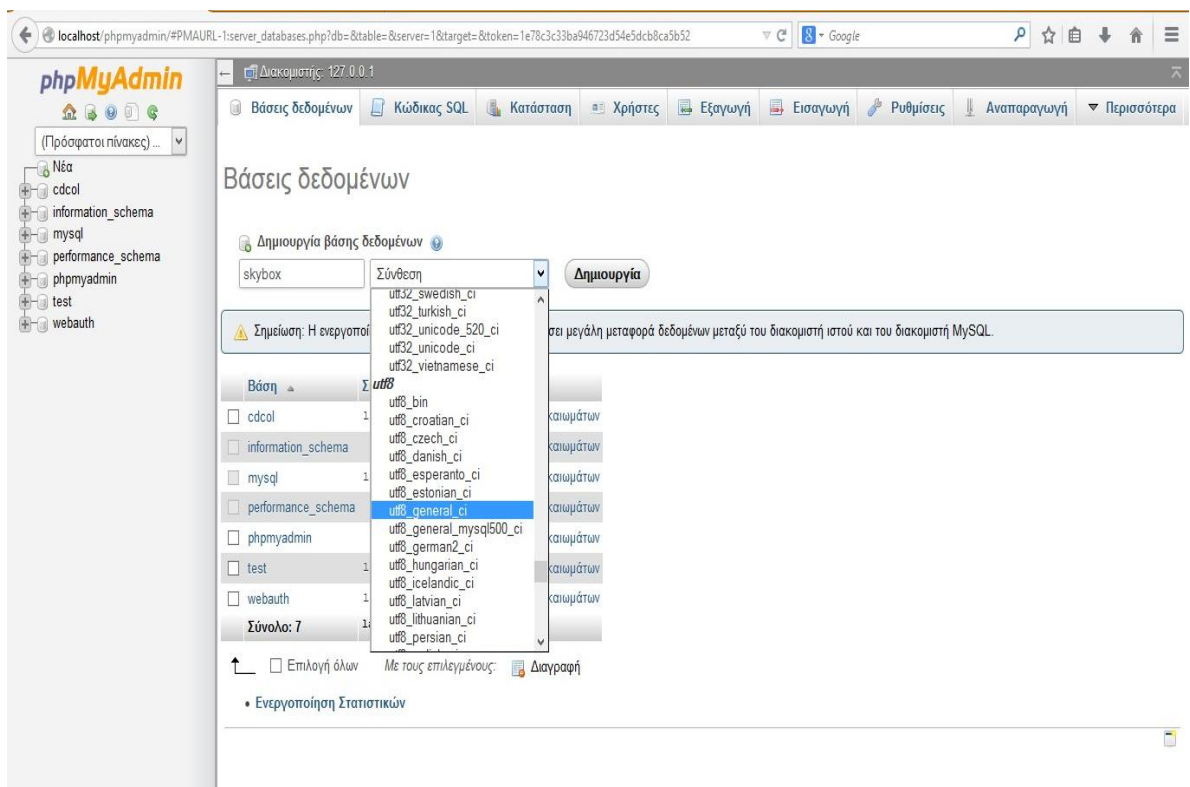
localhost/phpmyadmin/#PMAURL-1:server_databases.php?db=&table=&server=1&target=&token=1e78c3c33ba946723d54e5dcb8ca5b52

Google

phpMyAdmin

(Πρόσφατοι πίνακες) ...

Νέα
cdcol
information_schema
mysql
performance_schema
phpmyadmin
test
webauth

Διακομιστής: 127.0.0.1

Βάσεις δεδομένων | Κώδικας SQL | Κατάσταση | Χρήστες | Εξαγωγή | Εισαγωγή | Ρυθμίσεις | Αναπαραγωγή | Περισσότερα

Βάσεις δεδομένων

Δημιουργία βάσης δεδομένων

skybox | Σύνθεση | Δημιουργία

utf32_swedish_ci
utf32_turkish_ci
utf32_unicode_520_ci
utf32_unicode_ci
utf32_vietnamese_ci
utf8
utf8_bin
utf8_croatian_ci
utf8_czech_ci
utf8_danish_ci
utf8_esperanto_ci
utf8_estonian_ci
utf8_general_ci
utf8_general_mysql500_ci
utf8_german2_ci
utf8_hungarian_ci
utf8_icelandic_ci
utf8_latvian_ci
utf8_lithuanian_ci
utf8_persian_ci

Σημείωση: Η ενεργοποί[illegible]σει μεγάλη μεταφορά δεδομένων μεταξύ του διακομιστή ιστού και του διακομιστή MySQL.

| Βάση | Σ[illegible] | |
|---|---|---|
| cdcol | 1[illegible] | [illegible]καιωμάτων |
| information_schema | | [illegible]καιωμάτων |
| mysql | 1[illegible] | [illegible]καιωμάτων |
| performance_schema | | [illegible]καιωμάτων |
| phpmyadmin | | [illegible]καιωμάτων |
| test | 1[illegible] | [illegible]καιωμάτων |
| webauth | 1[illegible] | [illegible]καιωμάτων |
| Σύνολο: 7 | 1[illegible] | |

Επιλογή όλων   Με τους επιλεγμένους:   Διαγραφή

• Ενεργοποίηση Στατιστικών